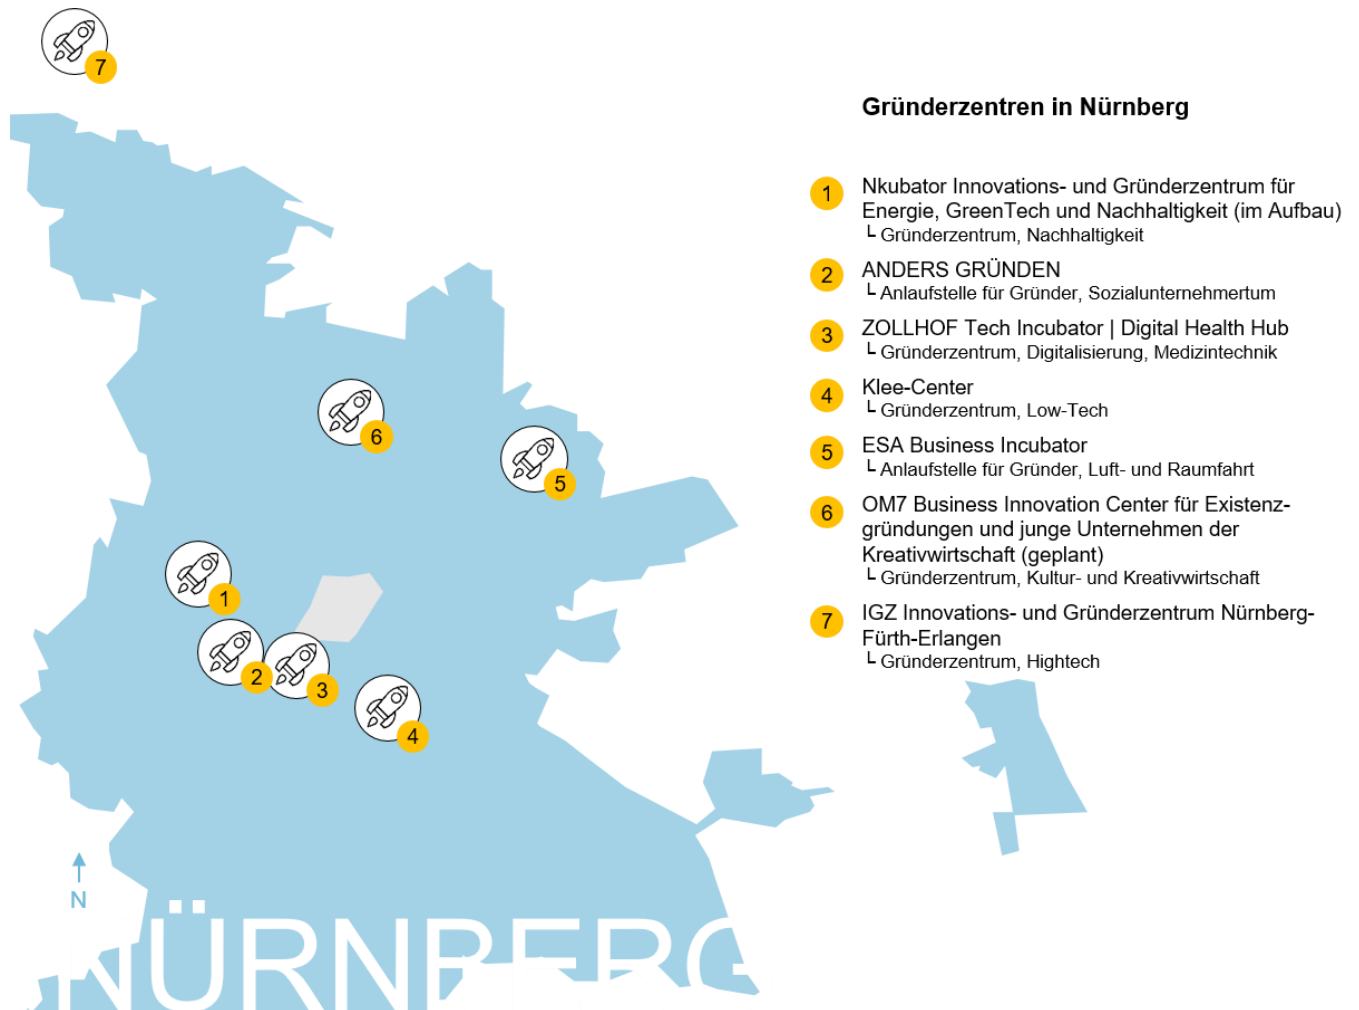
7

6

5

1

2

3

4

N

NÜRNBERG

Gründerzentren in Nürnberg

1 Nkubator Innovations- und Gründerzentrum für Energie, GreenTech und Nachhaltigkeit (im Aufbau)
└ Gründerzentrum, Nachhaltigkeit

2 ANDERS GRÜNDEN
└ Anlaufstelle für Gründer, Sozialunternehmertum

3 ZOLLHOF Tech Incubator | Digital Health Hub
└ Gründerzentrum, Digitalisierung, Medizintechnik

4 Klee-Center
└ Gründerzentrum, Low-Tech

5 ESA Business Incubator
└ Anlaufstelle für Gründer, Luft- und Raumfahrt

6 OM7 Business Innovation Center für Existenzgründungen und junge Unternehmen der Kreativwirtschaft (geplant)
└ Gründerzentrum, Kultur- und Kreativwirtschaft

7 IGZ Innovations- und Gründerzentrum Nürnberg-Fürth-Erlangen
└ Gründerzentrum, Hightech